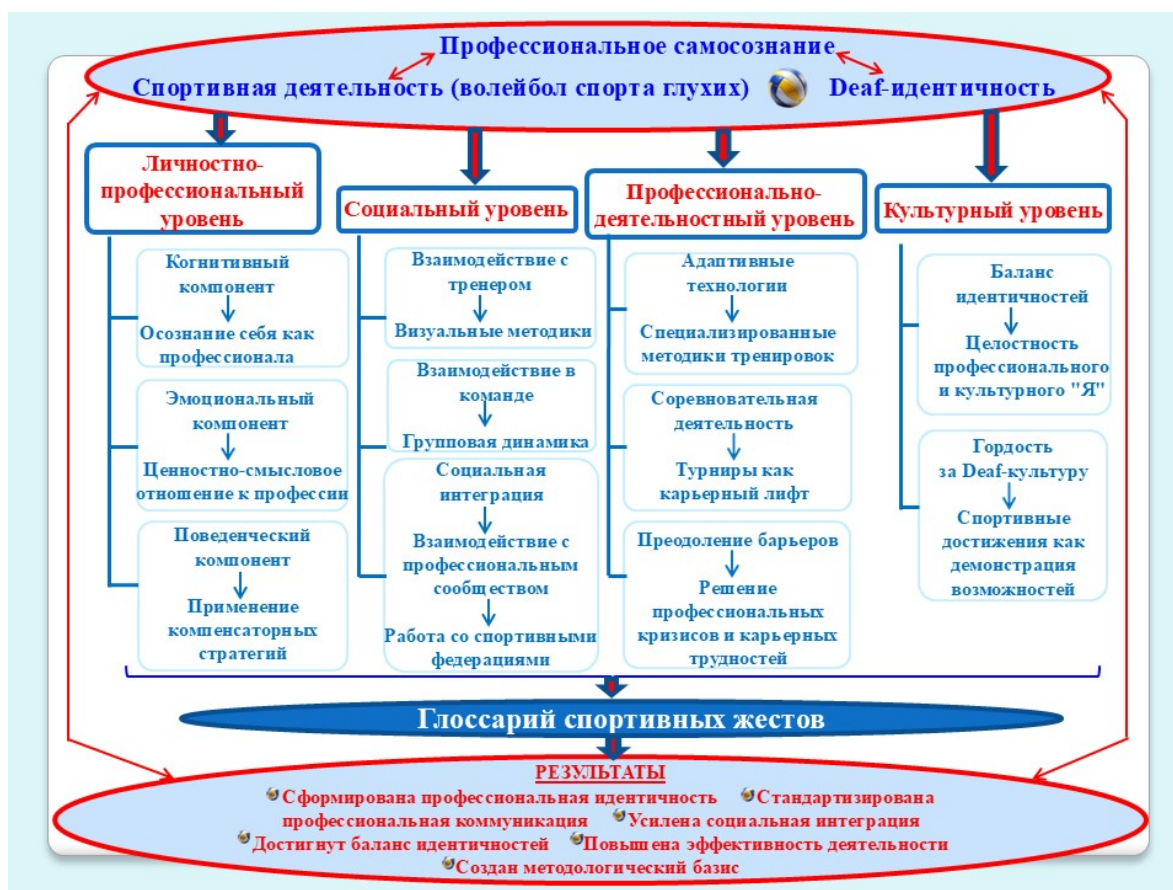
Профессиональное самосознание

Спортивная деятельность (волейбол спорта глухих)

Deaf-идентичность

Личностно-профессиональный уровень

Когнитивный компонент

Осознание себя как профессионала

Эмоциональный компонент

Ценностно-смысловое отношение к профессии

Поведенческий компонент

Применение компенсаторных стратегий

Социальный уровень

Взаимодействие с тренером

Визуальные методики

Взаимодействие в команде

Групповая динамика

Социальная интеграция

Взаимодействие с профессиональным сообществом

Работа со спортивными федерациями

Профессионально-деятельностный уровень

Адаптивные технологии

Специализированные методики тренировок

Соревновательная деятельность

Турниры как карьерный лифт

Преодоление барьеров

Решение профессиональных кризисов и карьерных трудностей

Культурный уровень

Баланс идентичностей

Целостность профессионального и культурного "Я"

Гордость за Deaf-культуру

Спортивные достижения как демонстрация возможностей

Глоссарий спортивных жестов

РЕЗУЛЬТАТЫ

Сформирована профессиональная идентичность

Стандартизирована профессиональная коммуникация

Усилена социальная интеграция

Достигнут баланс идентичностей

Повышена эффективность деятельности

Создан методологический базис